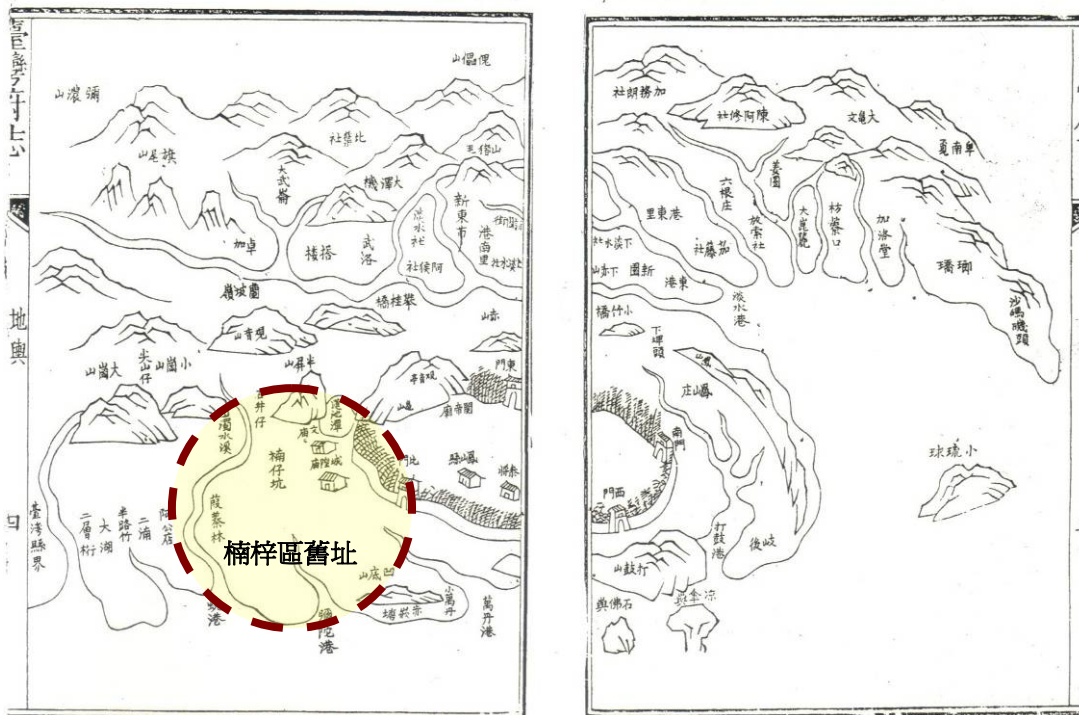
鳳山縣志
地輿
圖

山傀儡
山瑯嶠
山北社
山朝上
大武崙
大澤機
加里
新東市
淡水社
港南里
樣搭
武洛
社後阿
打鹿埔
山台
紫拂橋
山青觀
小岡山
大岡山
尖山仔
半屏山
大井仔
大湖
半路竹
二層行
二濫
阿公店
蕃薯林
赤山
臺灣縣界
楠仔坑
蓮池潭
文廟
鳳邑城
萬丹港
塔紫埒
楠梓區舊址

加藤朗社
陳阿修社
大傑顛
華南亞
下淡水社
放索社
力力社
茄藤社
港東里
新園
竹橋
下埤頭
淡水港
大崑麓
枋寮口
加洛堂
瑯嶠
沙馬磯頭
小琉球
打鼓港
旂後
打鼓山
西門
南門
石佛嶼
涼傘嶼
鳳山庄